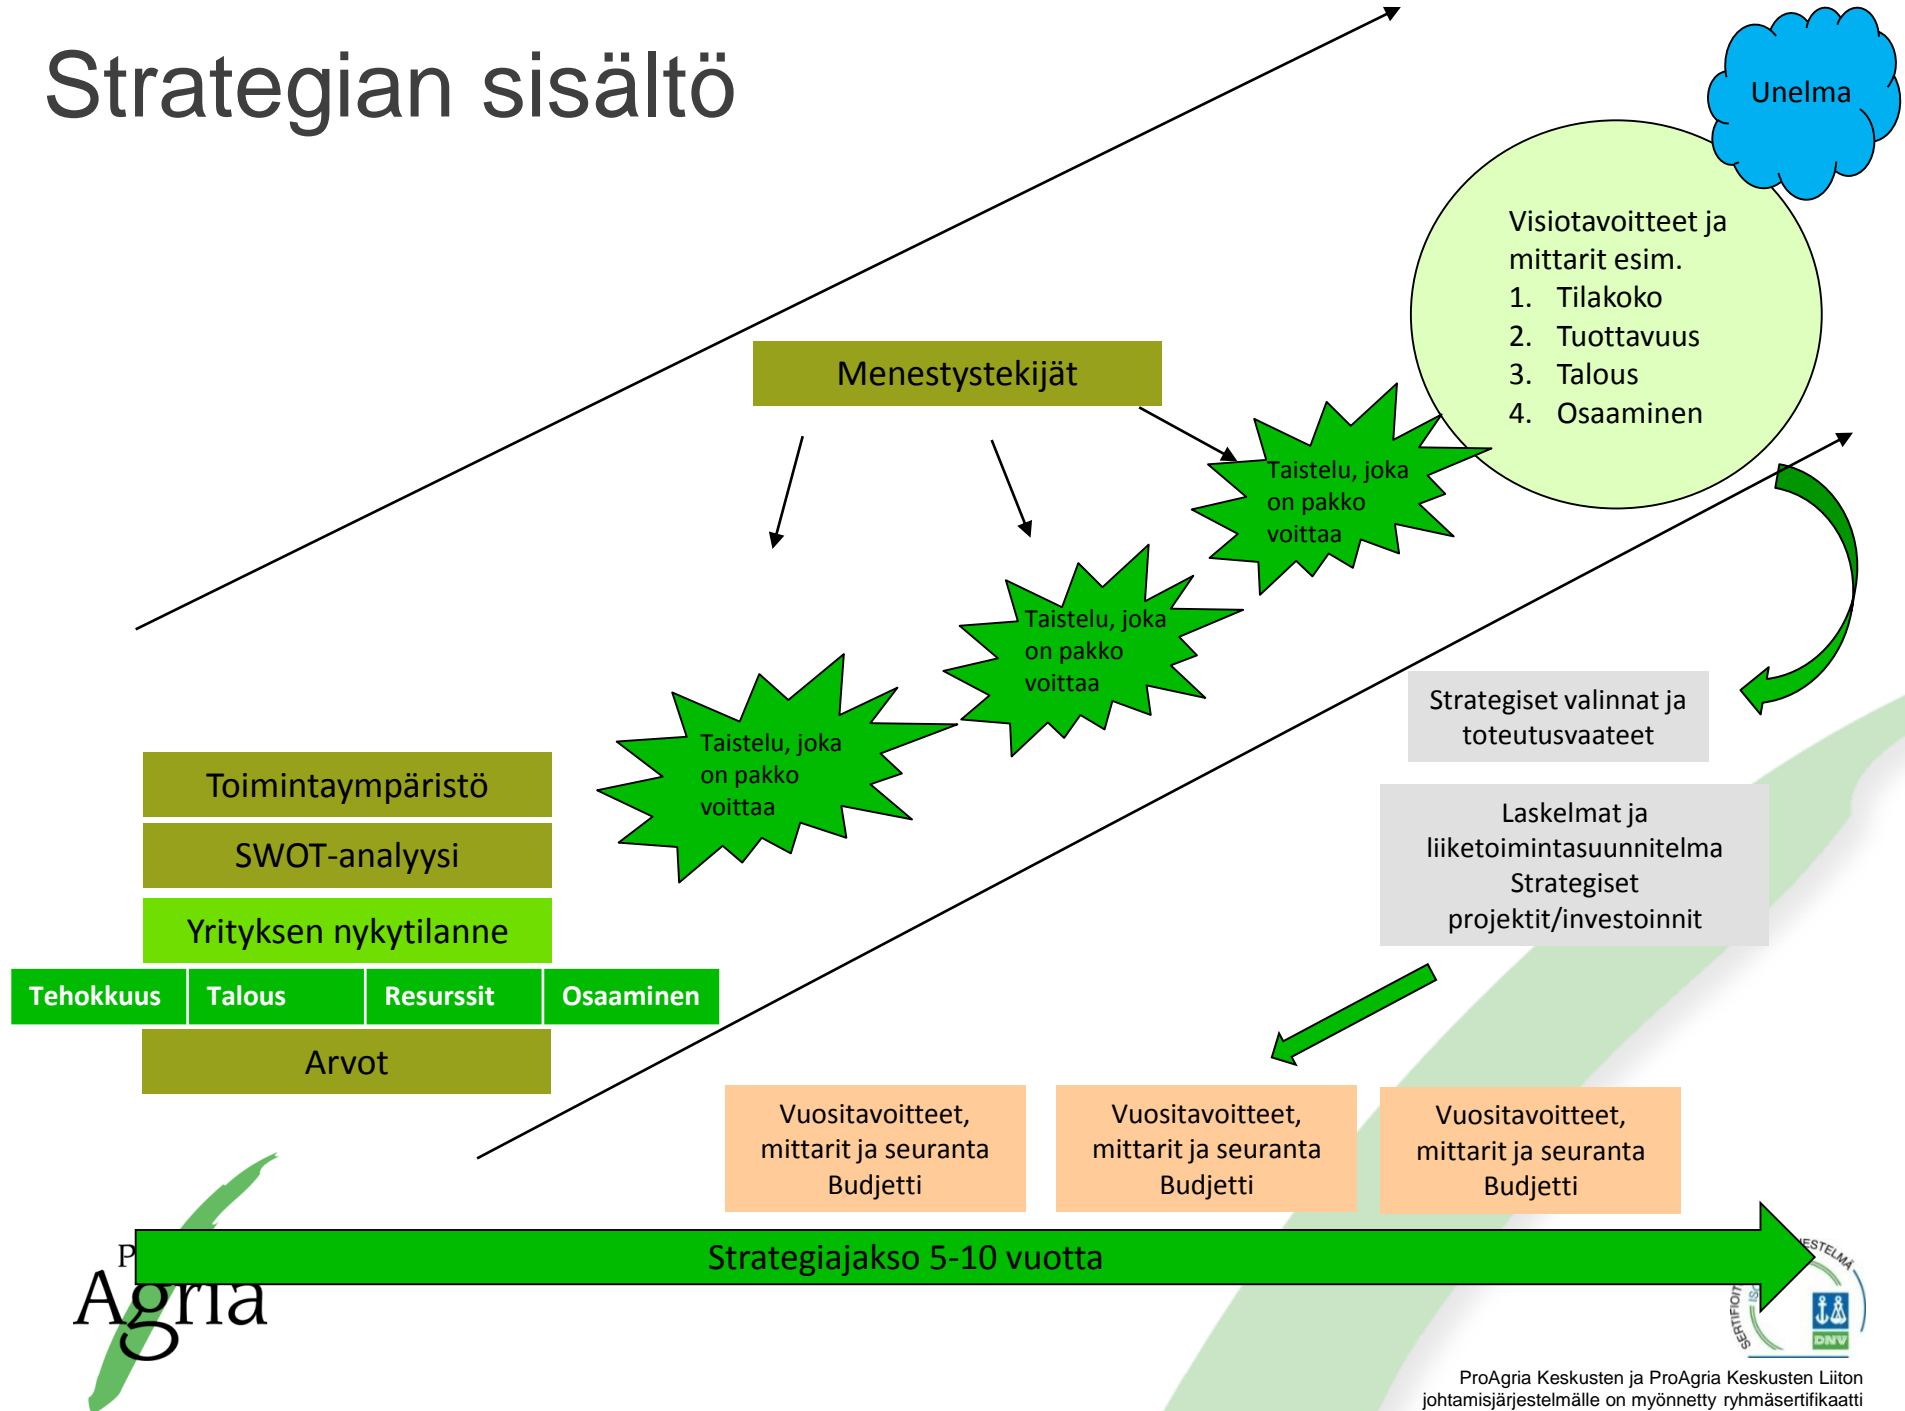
Strategian sisältö

Unelma

Visiotavoitteet ja mittarit esim.
1. Tilakoko
2. Tuottavuus
3. Talous
4. Osaaminen

Menestystekijät

Taistelu, joka on pakko voittaa

Taistelu, joka on pakko voittaa

Taistelu, joka on pakko voittaa

Strategiset valinnat ja toteutusvaateet

Laskelmat ja liiketoimintasuunnitelma
Strategiset projektit/investoinnit

Toimintaympäristö

SWOT-analyysi

Yrityksen nykytilanne

| Tehokkuus | Talous | Resurssit | Osaaminen |
|---|---|---|---|

Arvot

Vuositavoitteet, mittarit ja seuranta
Budjetti

Vuositavoitteet, mittarit ja seuranta
Budjetti

Vuositavoitteet, mittarit ja seuranta
Budjetti

Strategiajakso 5-10 vuotta

P
Agria

SERTIFIOITU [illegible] JÄRJESTELMÄ
DNV

ProAgria Keskusten ja ProAgria Keskusten Liiton johtamisjärjestelmälle on myönnetty ryhmäsertifikaatti